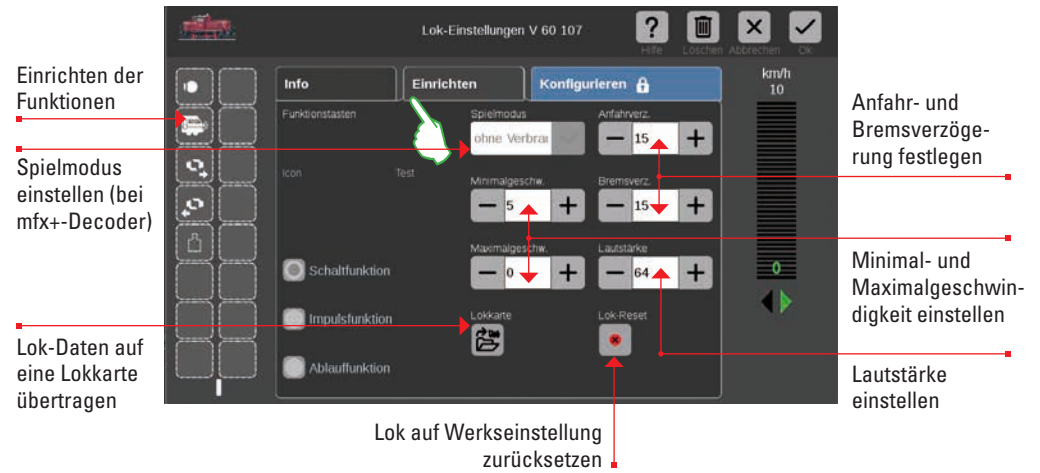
Lok-Einstellungen V 60 107

Hilfe Löschen Abbrechen Ok

Info
Einrichten
Konfigurieren

Funktionstasten

Icon Test

Spielmodus
ohne Verbrau

Anfahrverz.
15

Minimalgeschw.
5

Bremsverz.
15

Maximalgeschw.
0

Lautstärke
64

Schaltfunktion

Impulsfunktion

Ablauffunktion

Lokkarte

Lok-Reset

km/h
10

0

Einrichten der Funktionen

Spielmodus einstellen (bei mfx+-Decoder)

Lok-Daten auf eine Lokkarte übertragen

Anfahr- und Bremsverzögerung festlegen

Minimal- und Maximalgeschwindigkeit einstellen

Lautstärke einstellen

Lok auf Werkseinstellung zurücksetzen